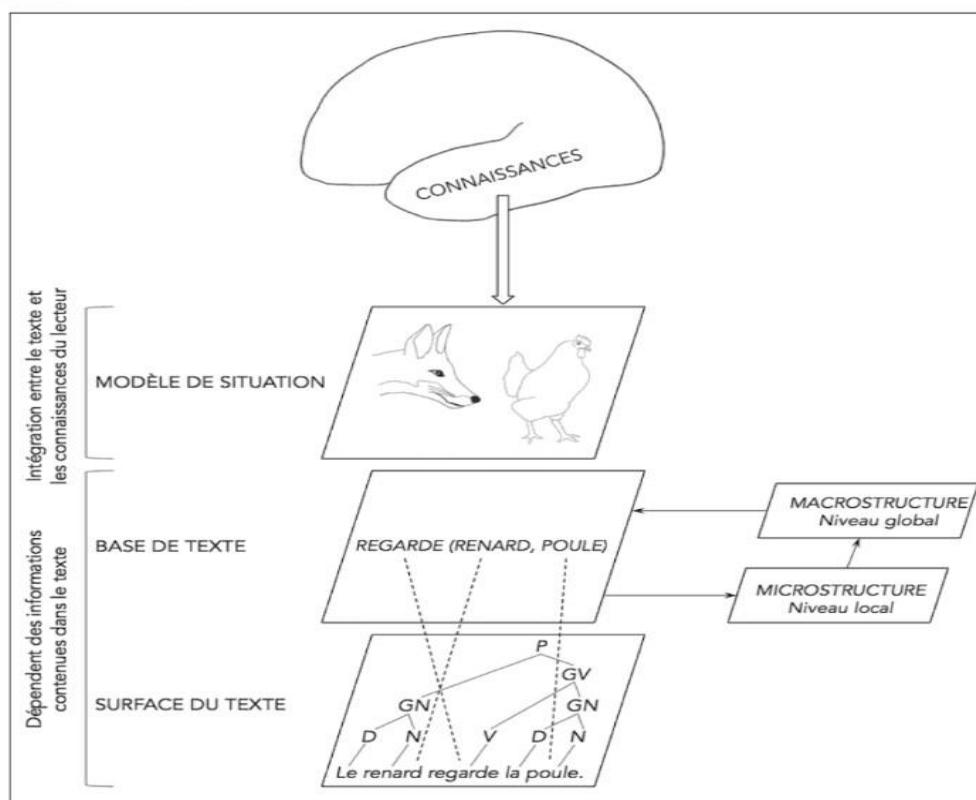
CONNAISSANCES

Intégration entre le texte et les connaissances du lecteur

MODÈLE DE SITUATION

Dépendent des informations contenues dans le texte

BASE DE TEXTE

REGARDE (RENARD, POULE)

MACROSTRUCTURE
Niveau global

MICROSTRUCTURE
Niveau local

SURFACE DU TEXTE

P
GV
GN
GN
D N V D N

Le renard regarde la poule.